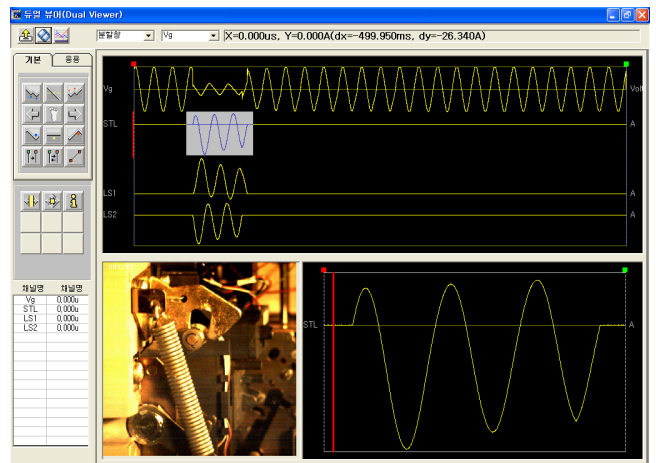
듀얼 뷰어(Dual Viewer)

분할창 Vg X=0.000us, Y=0.000A(dx=-499.950ms, dy=-26.340A)

기본 응용

| 채널명 | 채널명 |
|---|---|
| Vg | 0.000u |
| STL | 0.000u |
| LS1 | 0.000u |
| LS2 | 0.000u |

Vg Volt
STL A
LS1 A
LS2 A

STL A